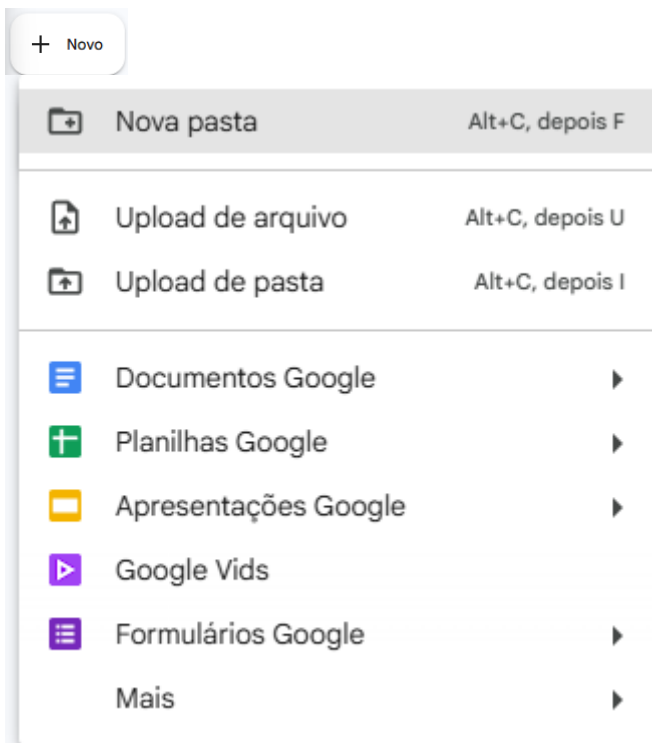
+ Novo

Nova pasta Alt+C, depois F

Upload de arquivo Alt+C, depois U

Upload de pasta Alt+C, depois I

Documentos Google

Planilhas Google

Apresentações Google

Google Vids

Formulários Google

Mais